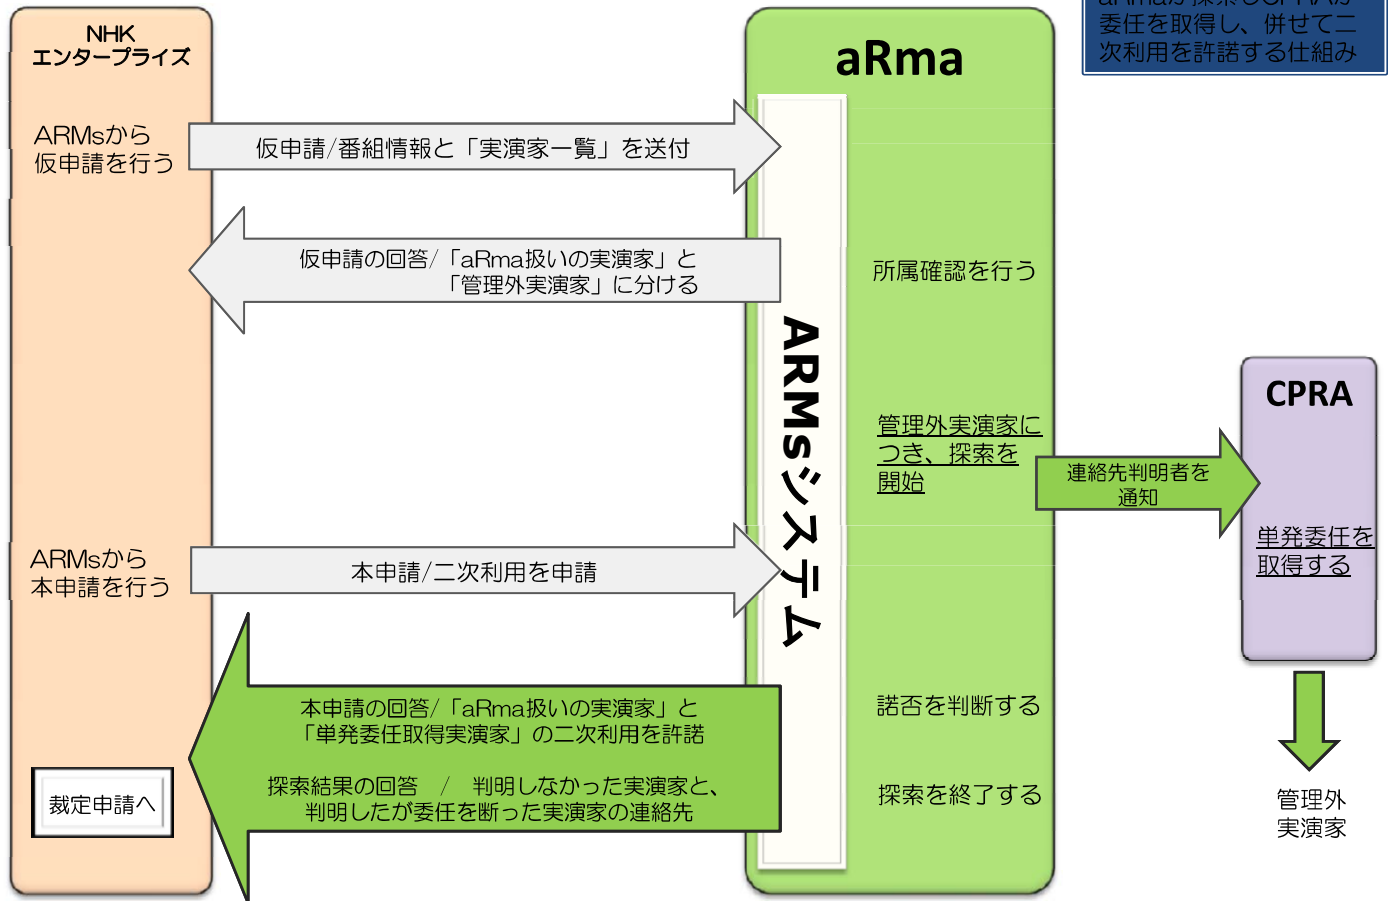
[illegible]
委任を取得し、併せて二次利用を許諾する仕組み

NHK
エンタープライズ

ARMsから
仮申請を行う

仮申請/番組情報と「実演家一覧」を送付

aRma

仮申請の回答/「aRma扱いの実演家」と「管理外実演家」に分ける

所属確認を行う

ARMsシステム

管理外実演家につき、探索を開始

連絡先判明者を通知

CPRA

単発委任を取得する

ARMsから
本申請を行う

本申請/二次利用を申請

本申請の回答/「aRma扱いの実演家」と「単発委任取得実演家」の二次利用を許諾

諾否を判断する

探索結果の回答 / 判明しなかった実演家と、判明したが委任を断った実演家の連絡先

探索を終了する

裁定申請へ

管理外
実演家